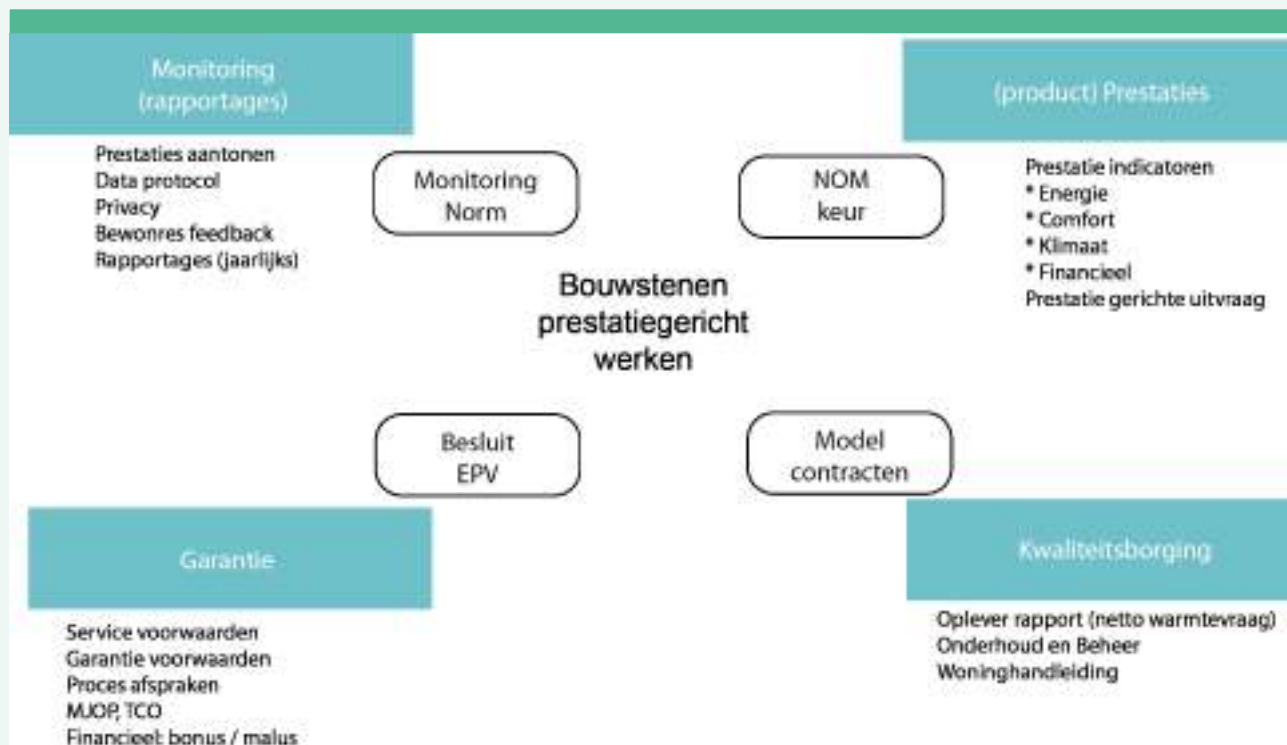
Monitoring
(rapportages)

Prestaties aantonen
Data protocol
Privacy
Bewonres feedback
Rapportages (jaarlijks)

Monitoring
Norm

NOM
keur

(product) Prestaties

Prestatie indicatoren
* Energie
* Comfort
* Klimaat
* Financieel
Prestatie gerichte uitvraag

Bouwstenen
prestatiegericht
werken

Besluit
EPV

Model
contracten

Garantie

Service voorwaarden
Garantie voorwaarden
Proces afspraken
MJOP, TCO
Financieel: bonus / malus

Kwaliteitsborging

Oplever rapport (netto warmtevraag)
Onderhoud en Beheer
Woninghandleiding